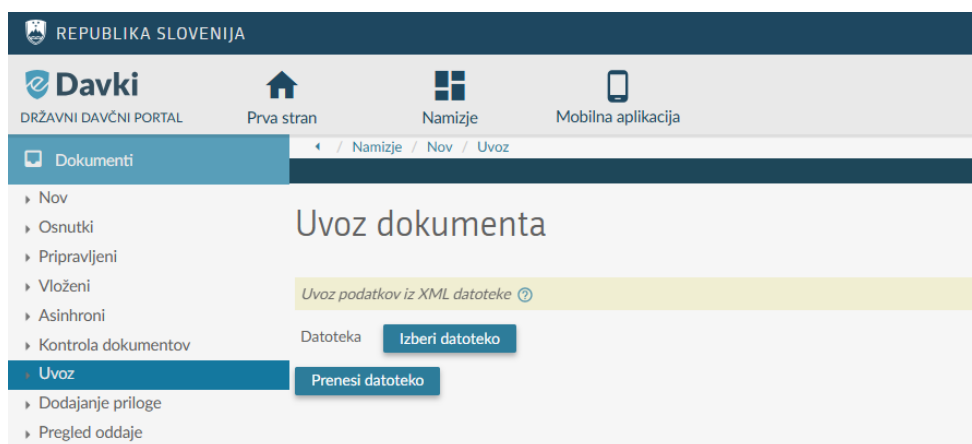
REPUBLIKA SLOVENIJA

eDavki
DRŽAVNI DAVČNI PORTAL

Prva stran

Namizje

Mobilna aplikacija

Dokumenti

Namizje / Nov / Uvoz

Nov
Osnutki
Pripravljeni
Vloženi
Asinhroni
Kontrola dokumentov
Uvoz
Dodajanje priloge
Pregled oddaje

Uvoz dokumenta

Uvoz podatkov iz XML datoteke

Datoteka Izberi datoteko

Prenesi datoteko